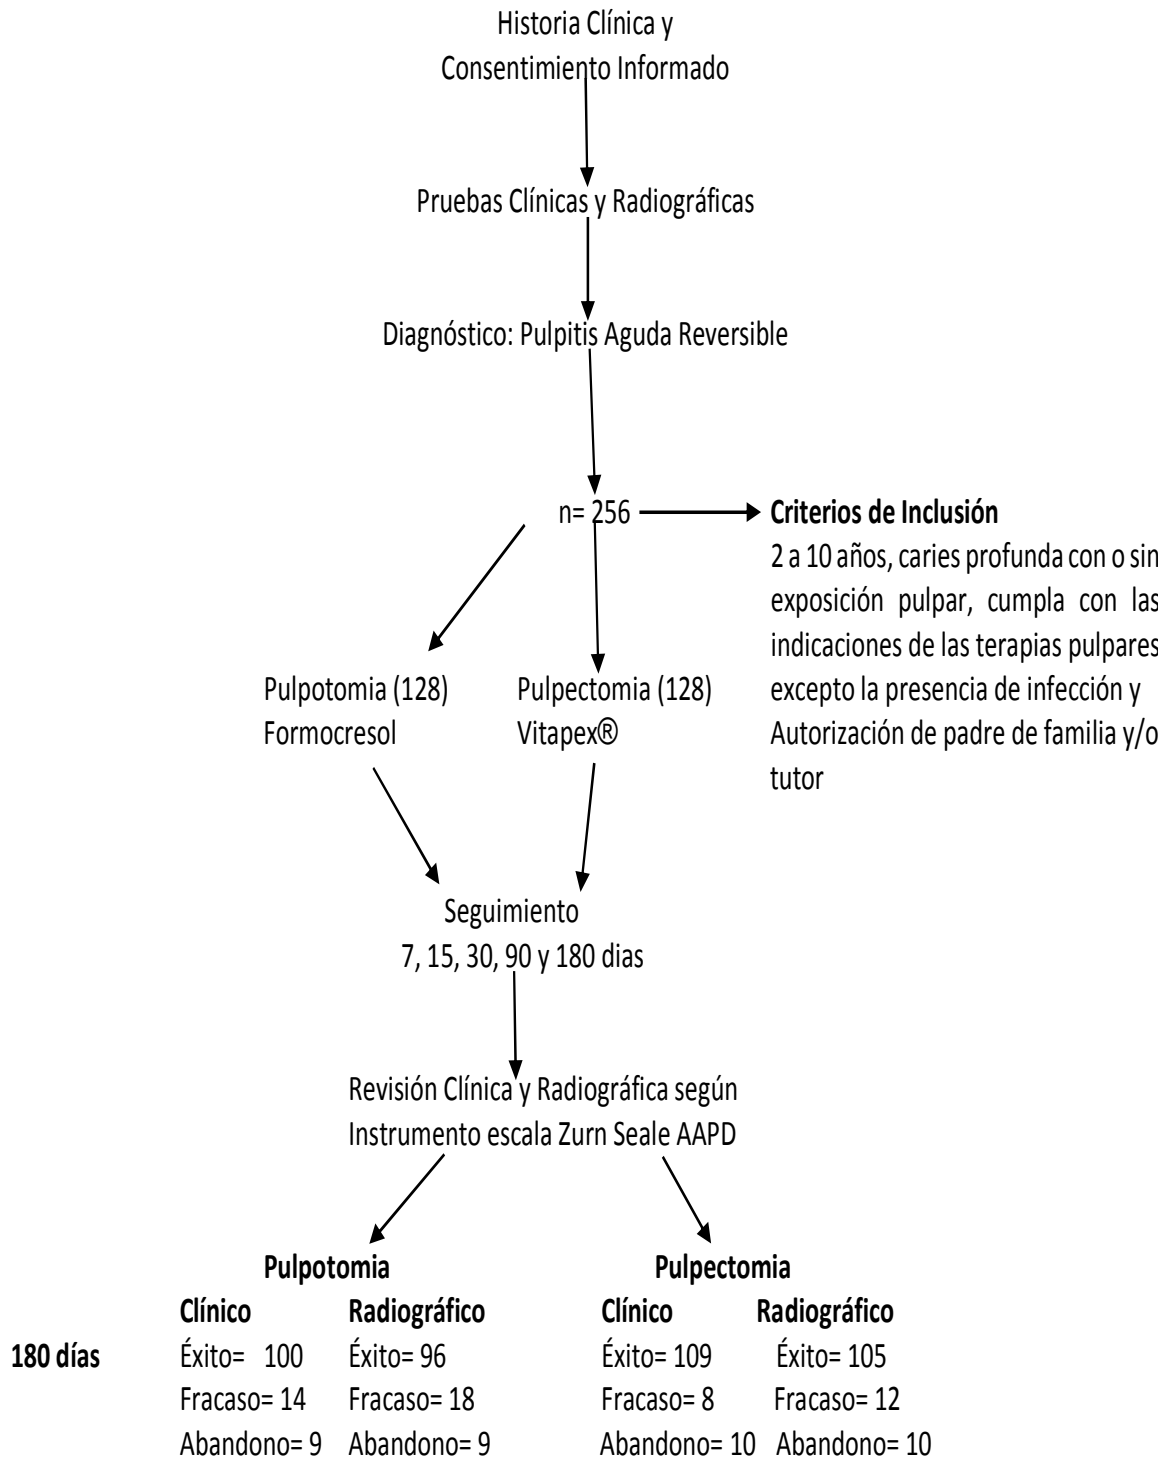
Historia Clínica y
Consentimiento Informado

Pruebas Clínicas y Radiográficas

Diagnóstico: Pulpitis Aguda Reversible

n= 256

**Criterios de Inclusión**
2 a 10 años, caries profunda con o sin exposición pulpar, cumpla con las indicaciones de las terapias pulpares excepto la presencia de infección y Autorización de padre de familia y/o tutor

Pulpotomia (128)
Formocresol

Pulpectomia (128)
Vitapex®

Seguimiento
7, 15, 30, 90 y 180 dias

Revisión Clínica y Radiográfica según
Instrumento escala Zurn Seale AAPD

| | **Pulpotomia** | | **Pulpectomia** | |
|---|---|---|---|---|
| | **Clínico** | **Radiográfico** | **Clínico** | **Radiográfico** |
| **180 días** | Éxito= 100 | Éxito= 96 | Éxito= 109 | Éxito= 105 |
| | Fracaso= 14 | Fracaso= 18 | Fracaso= 8 | Fracaso= 12 |
| | Abandono= 9 | Abandono= 9 | Abandono= 10 | Abandono= 10 |